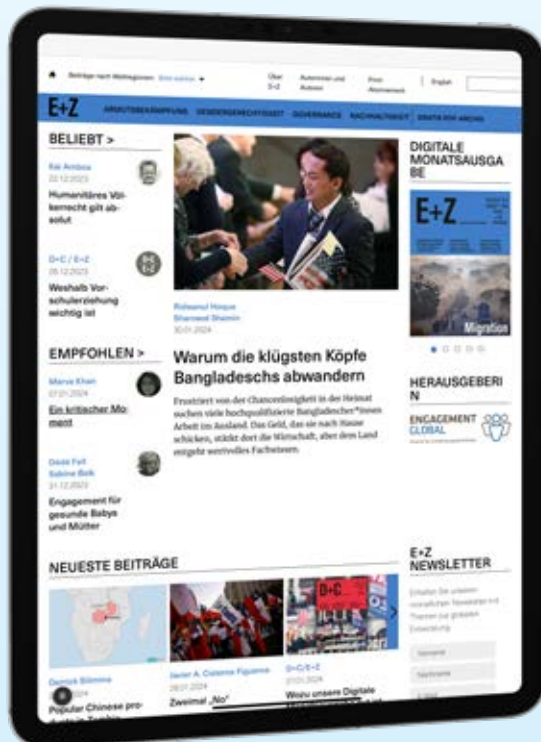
Beiträge nach Weltregionen Bitte wählen ▾

Über E+Z

Autorinnen und Autoren

Print-Abonnement

English

E+Z

ARMUTSBEKÄMPFUNG GESCHLECHTERGERECHTIGKEIT GOVERNANCE NACHHALTIGKEIT GRATIS PDF ARCHIV

BELIEBT >

Edi Ambos
22.12.2023
Humanitäres Völkerrecht gilt absolut

D+C / E+Z
06.12.2023
Weshalb Vorschulerziehung wichtig ist

EMPFOHLEN >

Marva Khan
07.01.2024
Ein kritischer Moment

Dede Fell
Sabine Balk
31.12.2023
Engagement für gesunde Babys und Mütter

Rubaiyat Hoque
Sharmeel Shamim
30.01.2024

Warum die klügsten Köpfe Bangladeschs abwandern

Frustriert von der Chancenlosigkeit in der Heimat suchen viele hochqualifizierte Bangladescher*innen Arbeit im Ausland. Das Geld, das sie nach Hause schicken, stützt dort die Wirtschaft, aber dem Land entgeht wertvolles Fachwissen.

DIGITALE MONATSAUSGABE

E+Z

Migration

HERAUSGEBERIN

ENGAGEMENT GLOBAL

NEUESTE BEITRÄGE

Derrick Silimina
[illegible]
Popular Chinese pro-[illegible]

Javier A. Cisterna Figueroa
28.01.2024
Zweimal „No"

D+C/E+Z
27.01.2024
Wozu unsere Digitale

E+Z NEWSLETTER

Erhalten Sie unseren monatlichen Newsletter mit Themen zur globalen Entwicklung

Vorname

Nachname

E-Mail